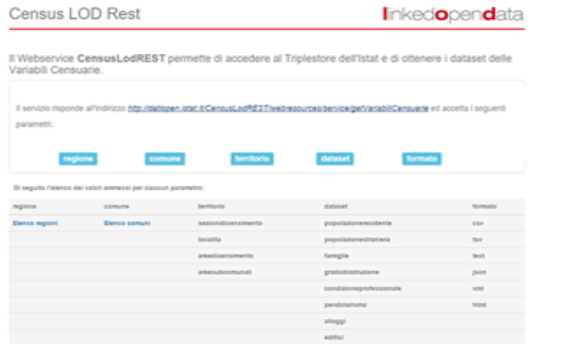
Census LOD Rest

linkedopendata

Il Webservice **CensusLodREST** permette di accedere al Triplestore dell'Istat e di ottenere i dataset delle Variabili Censuarie.

Il servizio risponde all'indirizzo http://datiopen.istat.it/CensusLodREST/webresources/service/getVariabiliCensuarie ed accetta i seguenti parametri:

regione comune territorio dataset formato

Di seguito l'elenco dei valori ammessi per ciascun parametro:

| regione | comune | territorio | dataset | formato |
|---|---|---|---|---|
| Elenco regioni | Elenco comuni | sezionidicensimento | popolazioneresidente | csv |
| | | localita | popolazionestraniera | tsv |
| | | areedicensimento | famiglie | text |
| | | areesubcomunali | gradodiistruzione | json |
| | | | condizioneprofessionale | xml |
| | | | pendolarismo | html |
| | | | alloggi | |
| | | | edifici | |